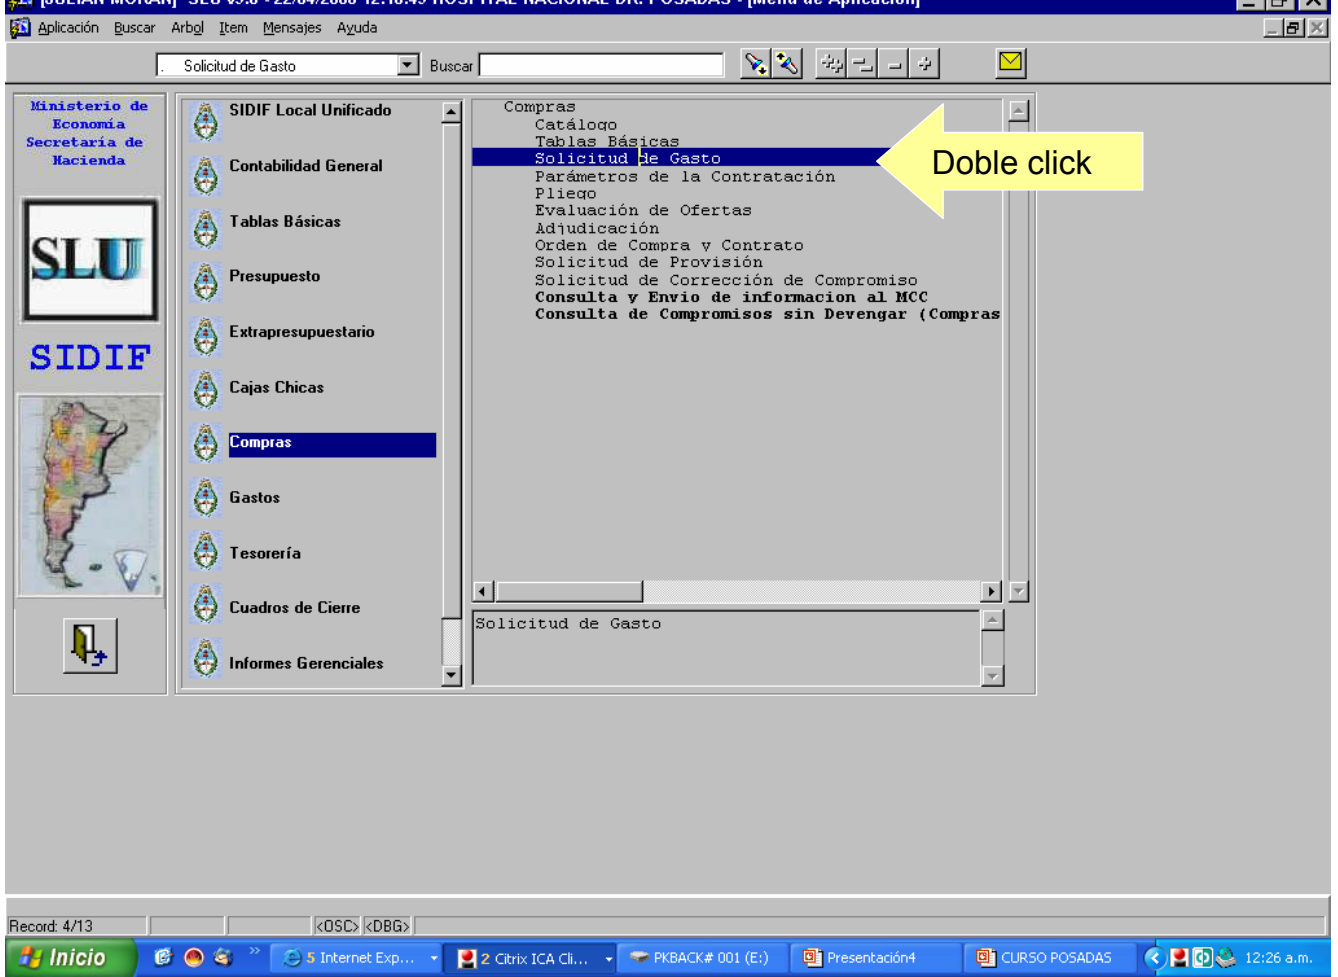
[JULIAN MORAN] SLU v9.0 - 22/04/2008 12:10:49 HOSPITAL NACIONAL DR. POSADAS - [Menú de Aplicación]

Aplicación Buscar Arbol Item Mensajes Ayuda

Solicitud de Gasto Buscar

Ministerio de Economía Secretaría de Hacienda

SLU

SIDIF

SIDIF Local Unificado
Contabilidad General
Tablas Básicas
Presupuesto
Extrapresupuestario
Cajas Chicas
Compras
Gastos
Tesorería
Cuadros de Cierre
Informes Gerenciales

Compras
Catálogo
Tablas Básicas
Solicitud de Gasto
Parámetros de la Contratación
Pliego
Evaluación de Ofertas
Adjudicación
Orden de Compra y Contrato
Solicitud de Provisión
Solicitud de Corrección de Compromiso
Consulta y Envio de informacion al MCC
Consulta de Compromisos sin Devengar (Compras

Doble click

Solicitud de Gasto

Record: 4/13 <OSC> <DBG>

Inicio 5 Internet Exp... 2 Citrix ICA Cli... PKBACK# 001 (E:) Presentación4 CURSO POSADAS 12:26 a.m.